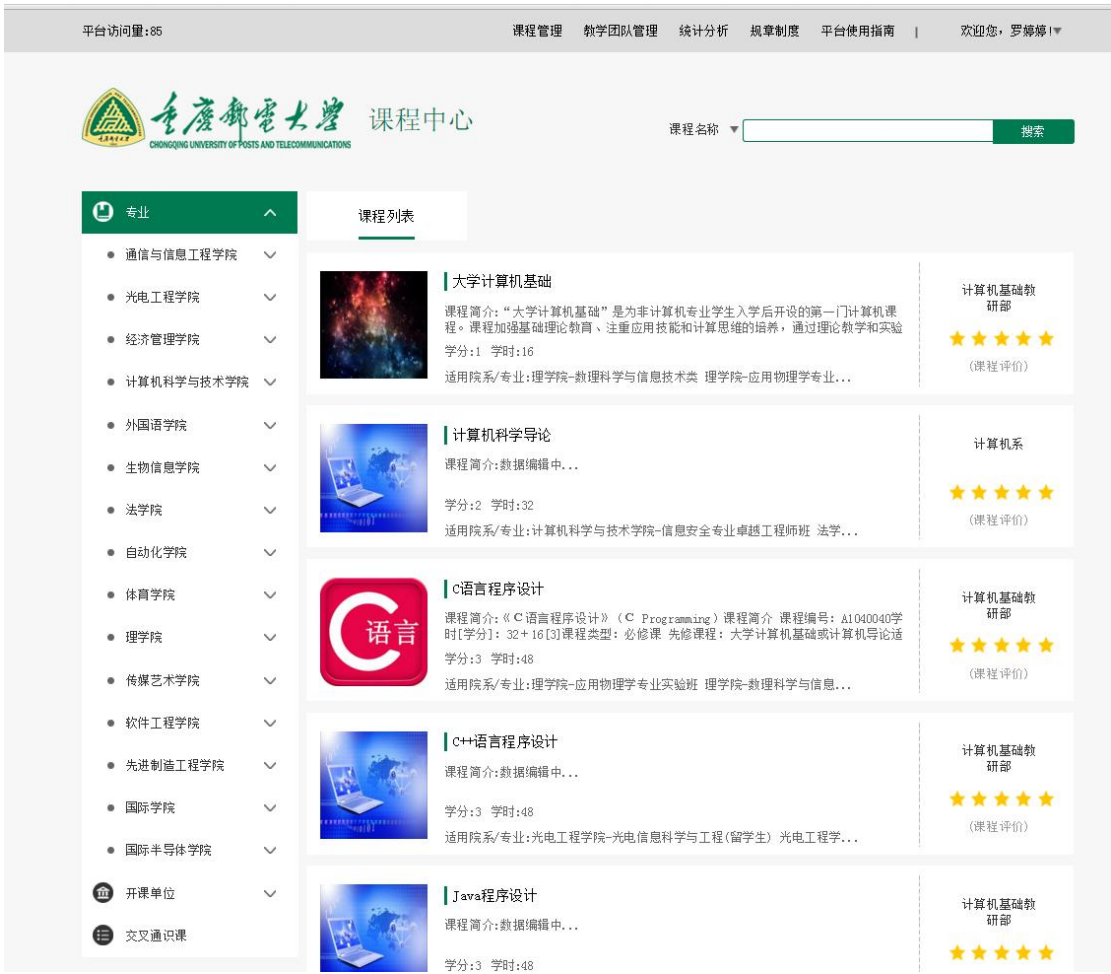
平台访问量:85

课程管理 教学团队管理 统计分析 规章制度 平台使用指南 | 欢迎您，罗婷婷!

重庆邮电大学 CHONGQING UNIVERSITY OF POSTS AND TELECOMMUNICATIONS 课程中心

课程名称 搜索

专业
通信与信息工程学院
光电工程学院
经济管理学院
计算机科学与技术学院
外国语学院
生物信息学院
法学院
自动化学院
体育学院
理学院
传媒艺术学院
软件工程学院
先进制造工程学院
国际学院
国际半导体学院
开课单位
交叉通识课

课程列表

大学计算机基础
课程简介:“大学计算机基础”是为非计算机专业学生入学后开设的第一门计算机课程。课程加强基础理论教育、注重应用技能和计算思维的培养，通过理论教学和实验
学分:1 学时:16
适用院系/专业:理学院-数理科学与信息技术类 理学院-应用物理学专业...
计算机基础教研部
(课程评价)

计算机科学导论
课程简介:数据编辑中...
学分:2 学时:32
适用院系/专业:计算机科学与技术学院-信息安全专业卓越工程师班 法学...
计算机系
(课程评价)

C语言程序设计
课程简介:《C语言程序设计》（C Programming）课程简介 课程编号: A1040040学时[学分]: 32+16[3]课程类型: 必修课 先修课程: 大学计算机基础或计算机导论适
学分:3 学时:48
适用院系/专业:理学院-应用物理学专业实验班 理学院-数理科学与信息...
计算机基础教研部
(课程评价)

C++语言程序设计
课程简介:数据编辑中...
学分:3 学时:48
适用院系/专业:光电工程学院-光电信息科学与工程(留学生) 光电工程学...
计算机基础教研部
(课程评价)

Java程序设计
课程简介:数据编辑中...
学分:3 学时:48
计算机基础教研部